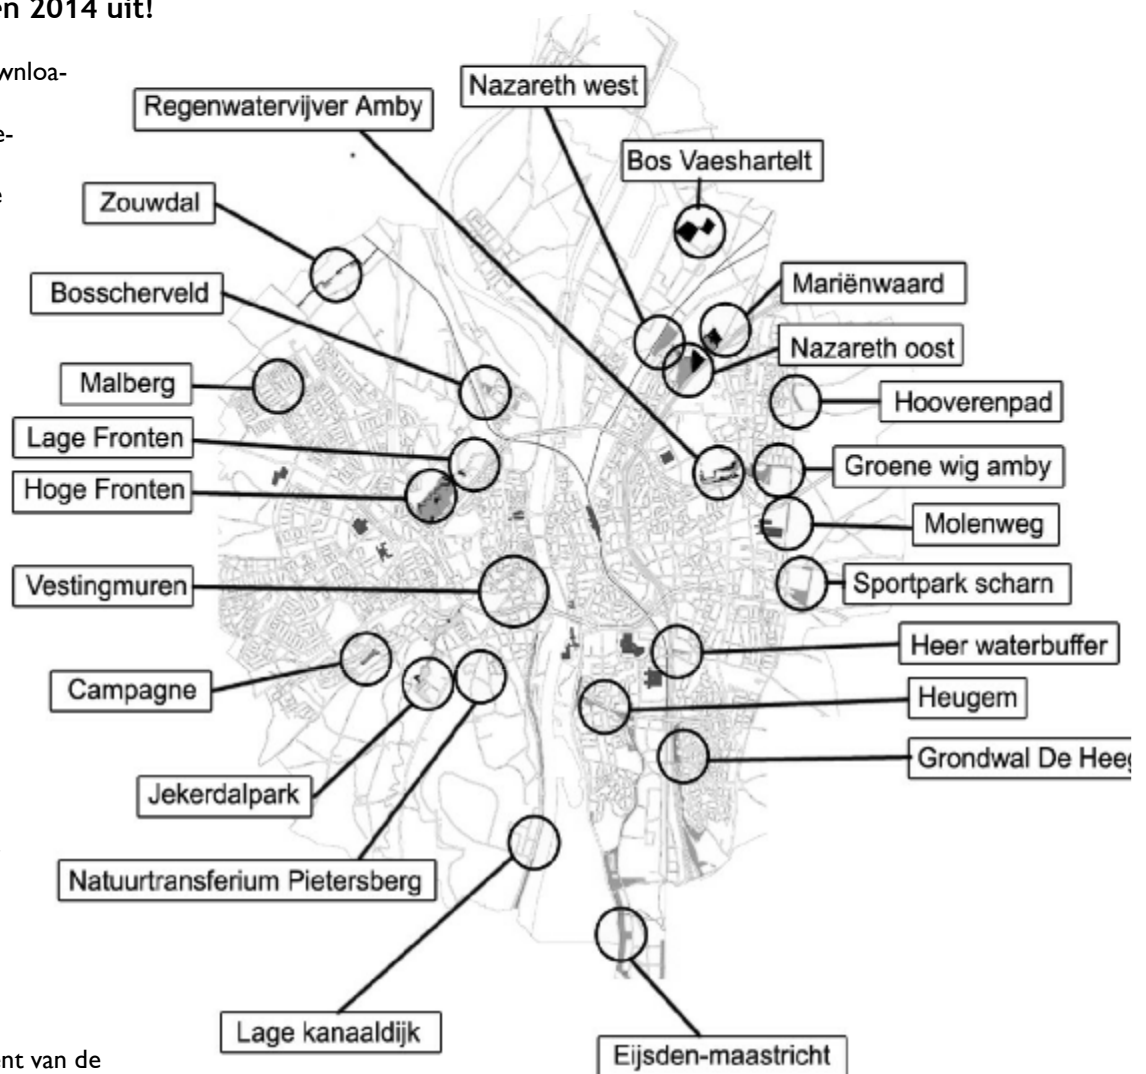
en 2014 uit!

wnloa-

e-

e

Regenwatervijver Amby

Nazareth west

Bos Vaeshartelt

Zouwdal

Mariënwaard

Bosscherveld

Nazareth oost

Malberg

Hooverenpad

Lage Fronten

Groene wig amby

Hoge Fronten

Molenweg

Vestingmuren

Sportpark scharn

Heer waterbuffer

Campagne

Heugem

Grondwal De Heeg

Jekerdalpark

Natuurtransferium Pietersberg

Lage kanaaldijk

Eijsden-maastricht

nt van de